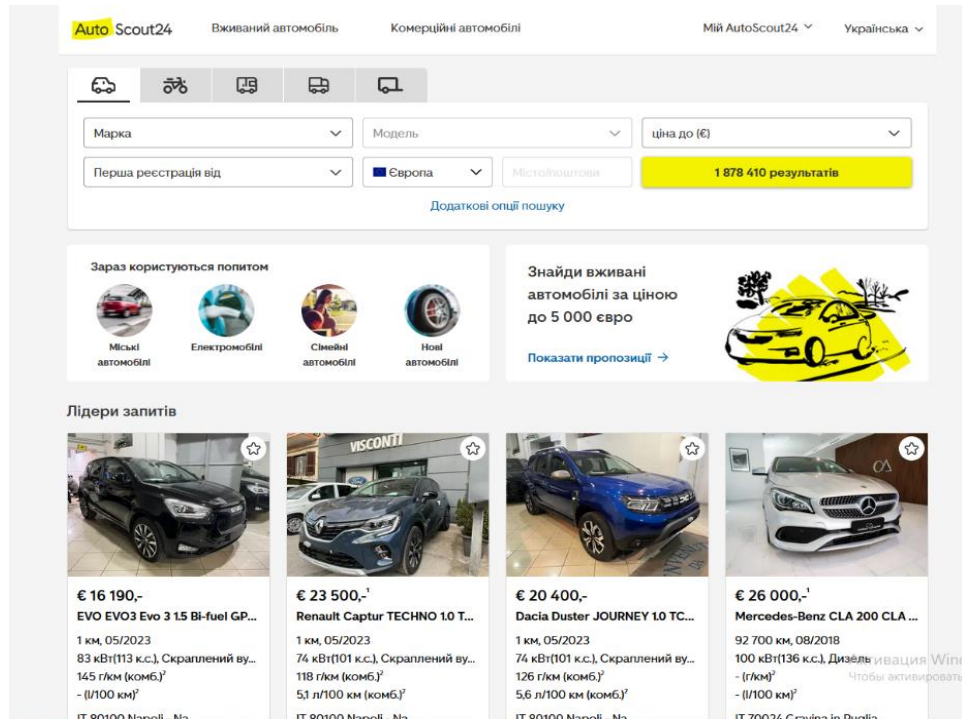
AutoScout24 Вживаний автомобіль Комерційні автомобілі Мій AutoScout24 Українська

Марка
Модель
ціна до (€)
Перша реєстрація від
Європа
Місто/поштови
1 878 410 результатів
Додаткові опції пошуку

Зараз користуються попитом
Міські автомобілі
Електромобілі
Сімейні автомобілі
Нові автомобілі

Знайди вживані автомобілі за ціною до 5 000 євро
Показати пропозиції →

Лідери запитів

€ 16 190,-
EVO EVO3 Evo 3 1.5 Bi-fuel GP...
1 км, 05/2023
83 кВт(113 к.с.), Скраплений ву...
145 г/км (комб.)$^2$
- (l/100 км)$^2$
IT 80100 Napoli - Na

€ 23 500,-$^1$
Renault Captur TECHNO 1.0 T...
1 км, 05/2023
74 кВт(101 к.с.), Скраплений ву...
118 г/км (комб.)$^2$
5,1 л/100 км (комб.)$^2$
IT 80100 Napoli - Na

€ 20 400,-
Dacia Duster JOURNEY 1.0 TC...
1 км, 05/2023
74 кВт(101 к.с.), Скраплений ву...
126 г/км (комб.)$^2$
5,6 л/100 км (комб.)$^2$
IT 80100 Napoli - Na

€ 26 000,-$^1$
Mercedes-Benz CLA 200 CLA ...
92 700 км, 08/2018
100 кВт(136 к.с.), Дизель
- (г/км)$^2$
- (l/100 км)$^2$
IT 70024 Gravina in Puglia

VISCONTI

Активация Windows
Чтобы активировать